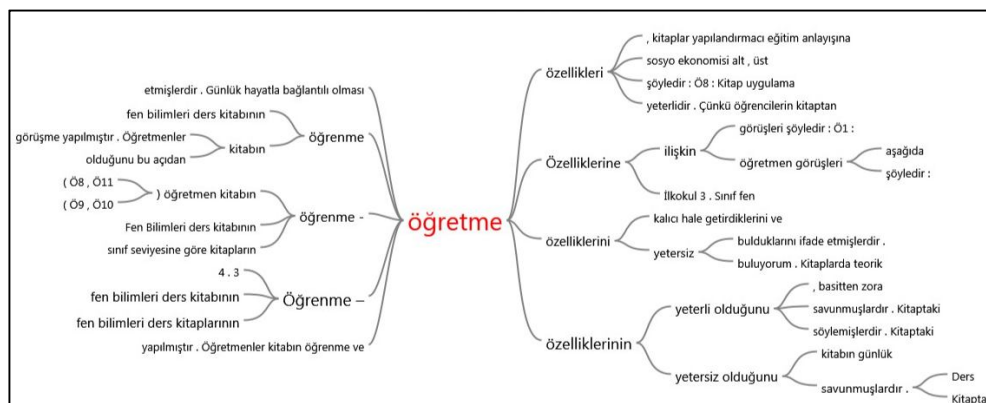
etmişlerdir . Günlük hayatla bağlantılı olması
fen bilimleri ders kitabının
görüşme yapılmıştır . Öğretmenler
kitabın
öğrenme
olduğunu bu açıdan
( Ö8 , Ö11
) öğretmen kitabın
( Ö9 , Ö10
Fen Bilimleri ders kitabının
öğrenme -
sınıf seviyesine göre kitapların
4 . 3
fen bilimleri ders kitabının
Öğrenme –
fen bilimleri ders kitaplarının
yapılmıştır . Öğretmenler kitabın öğrenme ve

öğretme

özellikleri
, kitaplar yapılandırmacı eğitim anlayışına
sosyo ekonomisi alt , üst
şöyledir : Ö8 : Kitap uygulama
yeterlidir . Çünkü öğrencilerin kitaptan

Özelliklerine
ilişkin
görüşleri şöyledir : Ö1 :
öğretmen görüşleri
aşağıda
şöyledir :
İlkokul 3 . Sınıf fen

özelliklerini
kalıcı hale getirdiklerini ve
yetersiz
bulduklarını ifade etmişlerdir .
buluyorum . Kitaplarda teorik

özelliklerinin
yeterli olduğunu
, basitten zora
savunmuşlardır . Kitaptaki
söylemişlerdir . Kitaptaki
yetersiz olduğunu
kitabın günlük
savunmuşlardır .
Ders
Kitapta